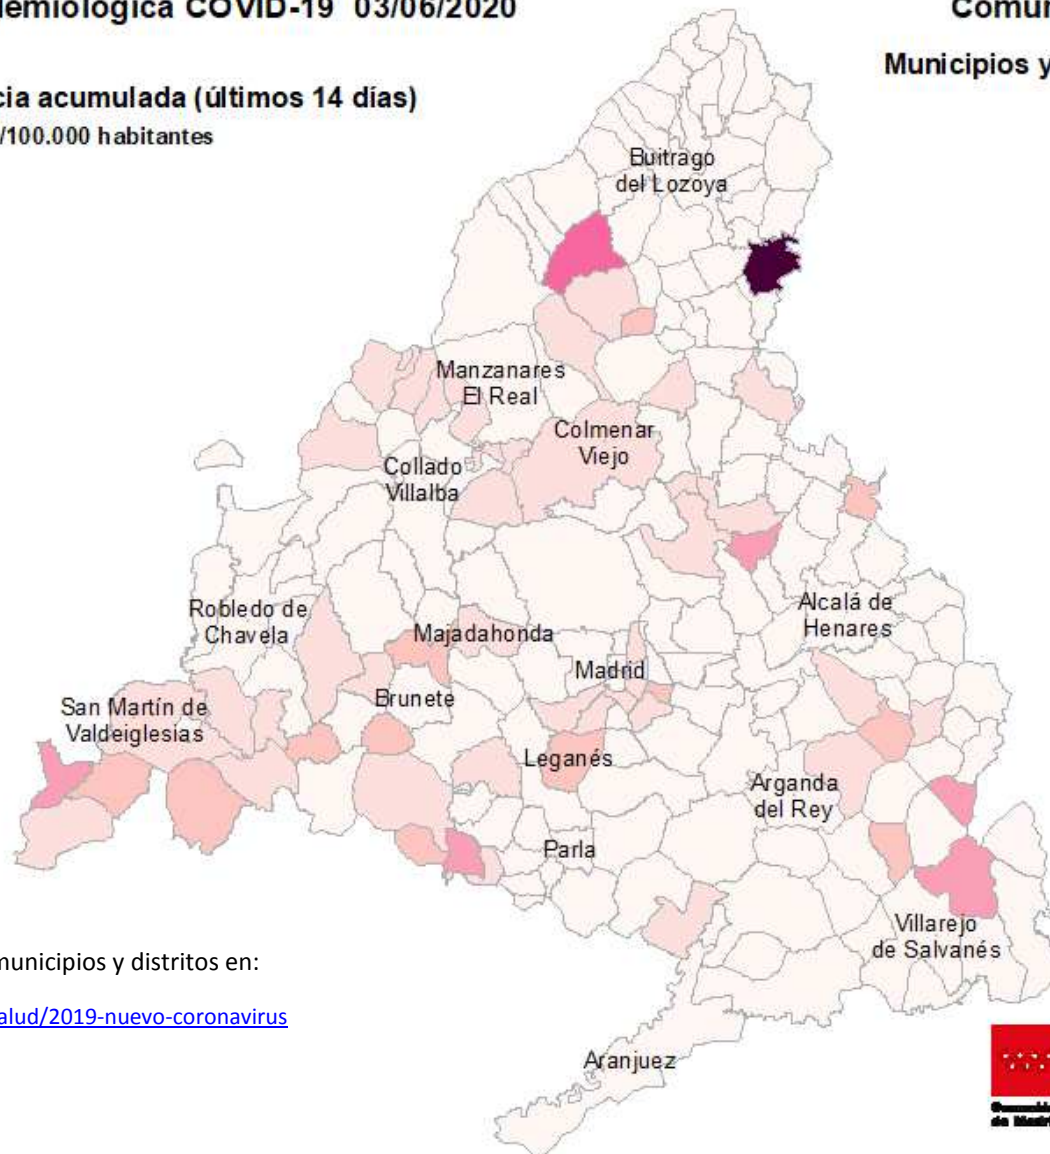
demiológica COVID-19 03/06/2020

Comun

Municipios y

cia acumulada (últimos 14 días)

/100.000 habitantes

Buitrago del Lozoya

Manzanares El Real

Colmenar Viejo

Collado Villalba

Robledo de Chavela

Majadahonda

Alcalá de Henares

Madrid

Brunete

San Martín de Valdeiglesias

Leganés

Arganda del Rey

Parla

Villarejo de Salvanés

Aranjuez

municipios y distritos en:

alud/2019-nuevo-coronavirus